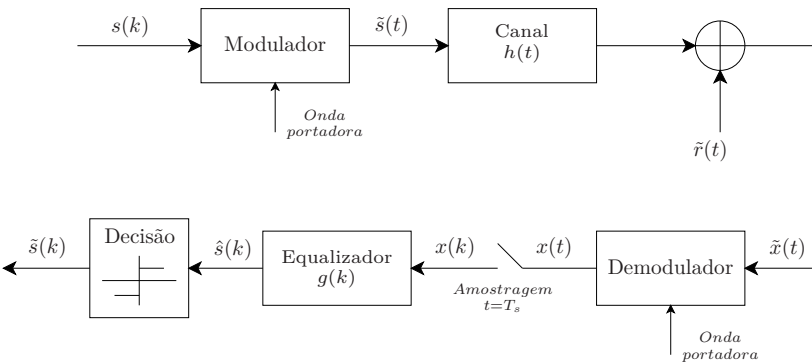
$s(k)$

Modulador

$\tilde{s}(t)$

Canal
$h(t)$

Onda portadora

$\tilde{r}(t)$

$\tilde{s}(k)$

Decisão

$\hat{s}(k)$

Equalizador
$g(k)$

$x(k)$

$x(t)$

Demodulador

$\tilde{x}(t)$

Amostragem
$t = T_s$

Onda portadora